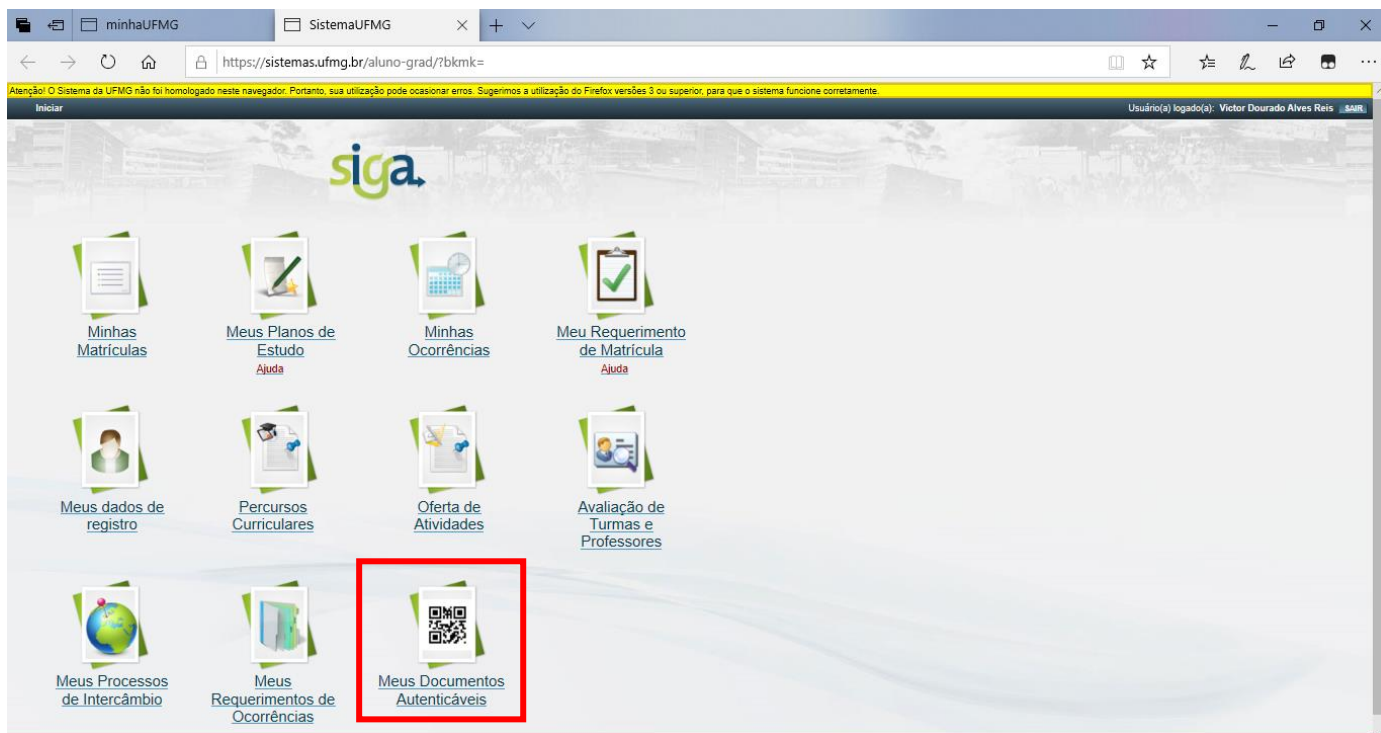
minhaUFMG

SistemaUFMG

https://sistemas.ufmg.br/aluno-grad/?bkmk=

Atenção! O Sistema da UFMG não foi homologado neste navegador. Portanto, sua utilização pode ocasionar erros. Sugerimos a utilização do Firefox versões 3 ou superior, para que o sistema funcione corretamente.

Iniciar

Usuário(a) logado(a): Victor Dourado Alves Reis SAIR

siga

Minhas Matrículas

Meus Planos de Estudo
Ajuda

Minhas Ocorrências

Meu Requerimento de Matrícula
Ajuda

Meus dados de registro

Percursos Curriculares

Oferta de Atividades

Avaliação de Turmas e Professores

Meus Processos de Intercâmbio

Meus Requerimentos de Ocorrências

Meus Documentos Autenticáveis